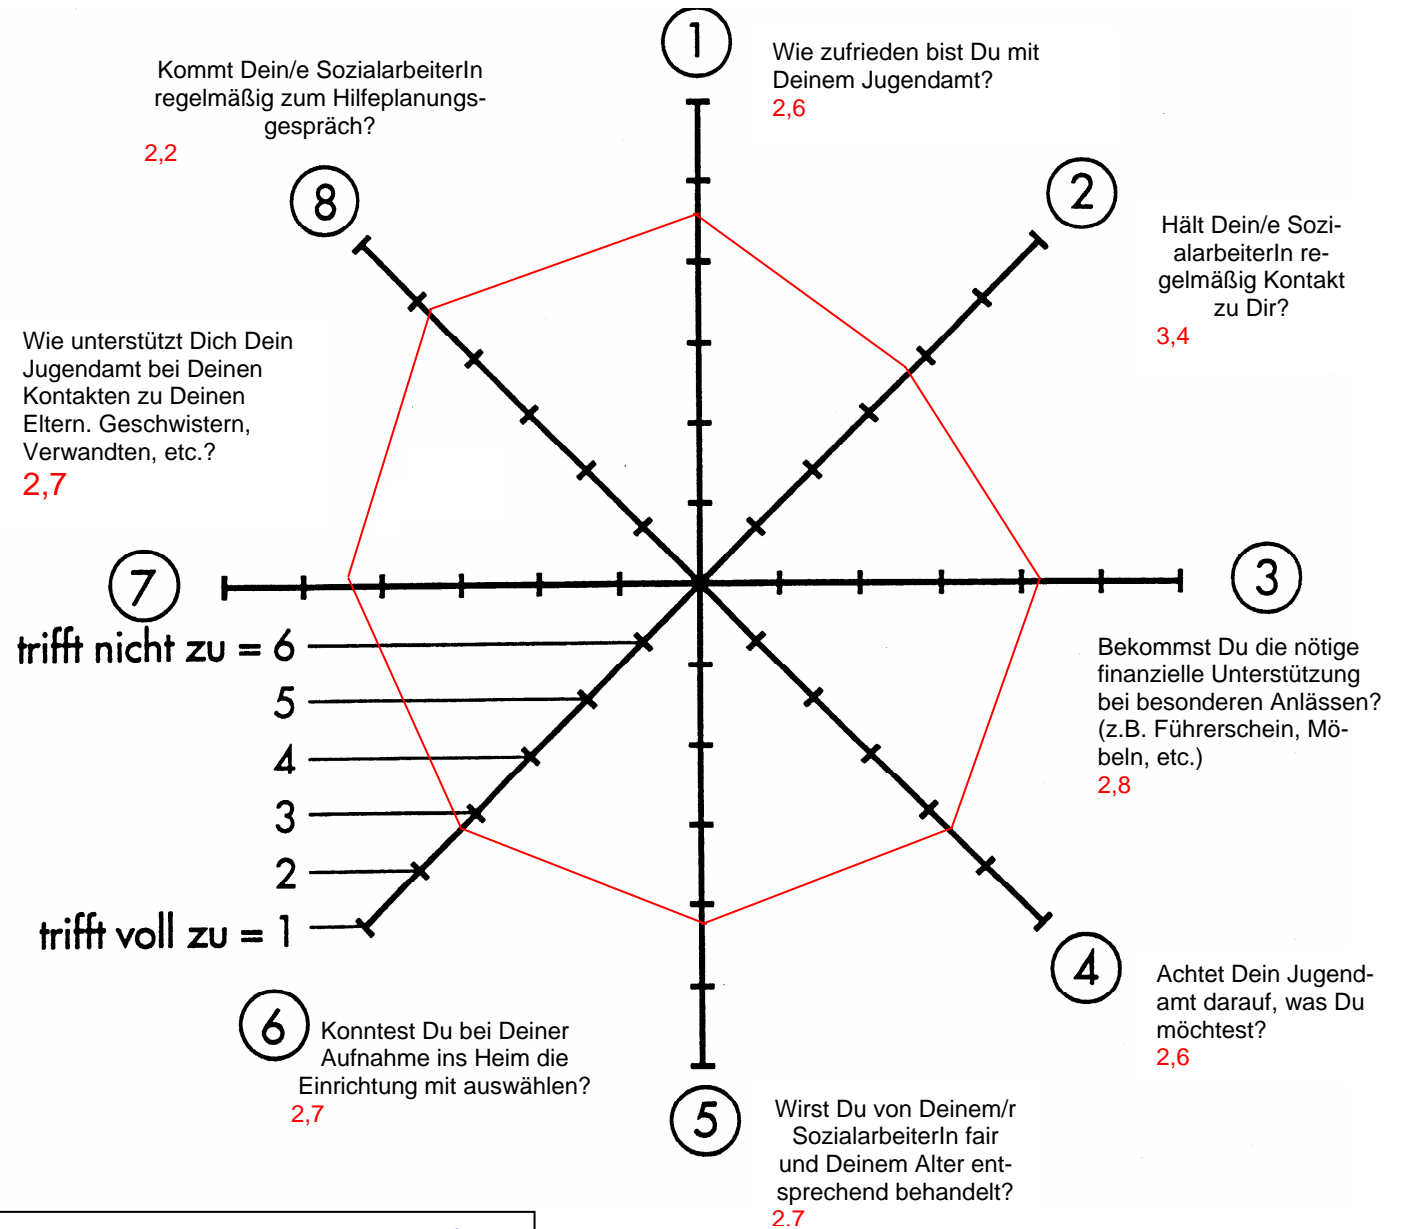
1

Wie zufrieden bist Du mit Deinem Jugendamt?
2,6

Kommt Dein/e SozialarbeiterIn regelmäßig zum Hilfeplanungsgespräch?
2,2

8

2

Hält Dein/e SozialarbeiterIn regelmäßig Kontakt zu Dir?
3,4

Wie unterstützt Dich Dein Jugendamt bei Deinen Kontakten zu Deinen Eltern. Geschwistern, Verwandten, etc.?
2,7

7

3

trifft nicht zu = 6
5
4
3
2
trifft voll zu = 1

Bekommst Du die nötige finanzielle Unterstützung bei besonderen Anlässen? (z.B. Führerschein, Möbeln, etc.)
2,8

4

Achtet Dein Jugendamt darauf, was Du möchtest?
2,6

6

Konntest Du bei Deiner Aufnahme ins Heim die Einrichtung mit auswählen?
2,7

5

Wirst Du von Deinem/r SozialarbeiterIn fair und Deinem Alter entsprechend behandelt?
2,7